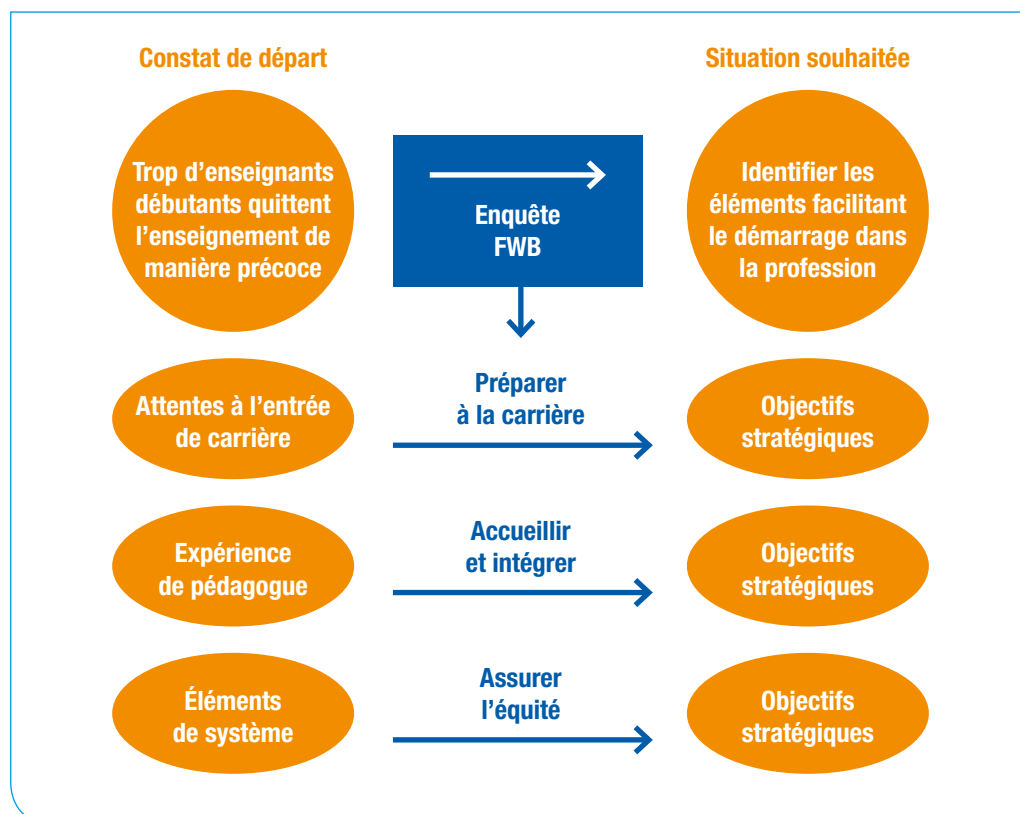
Constat de départ

Situation souhaitée

Trop d'enseignants débutants quittent l'enseignement de manière précoce

Enquête FWB

Identifier les éléments facilitant le démarrage dans la profession

Attentes à l'entrée de carrière

Préparer à la carrière

Objectifs stratégiques

Expérience de pédagogue

Accueillir et intégrer

Objectifs stratégiques

Éléments de système

Assurer l'équité

Objectifs stratégiques